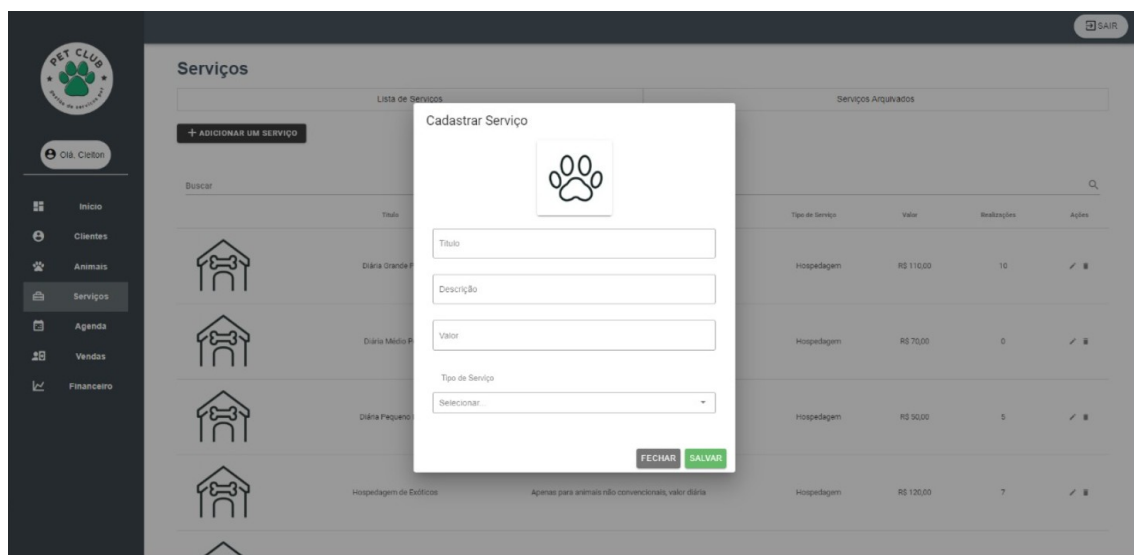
SAIR

PET CLUB

Olá, Cleiton

Início
Clientes
Animais
Serviços
Agenda
Vendas
Financeiro

Serviços

Lista de Serviços | Serviços Arquivados

+ ADICIONAR UM SERVIÇO

Buscar

| Título | | Tipo de Serviço | Valor | Realizações | Ações |
|---|---|---|---|---|---|
| Diária Grande P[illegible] | | Hospedagem | R$ 110,00 | 10 | |
| Diária Médio P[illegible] | | Hospedagem | R$ 70,00 | 0 | |
| Diária Pequeno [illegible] | | Hospedagem | R$ 50,00 | 5 | |
| Hospedagem de Exóticos | Apenas para animais não convencionais, valor diária | Hospedagem | R$ 120,00 | 7 | |

Cadastrar Serviço

Título

Descrição

Valor

Tipo de Serviço

Selecionar...

FECHAR SALVAR